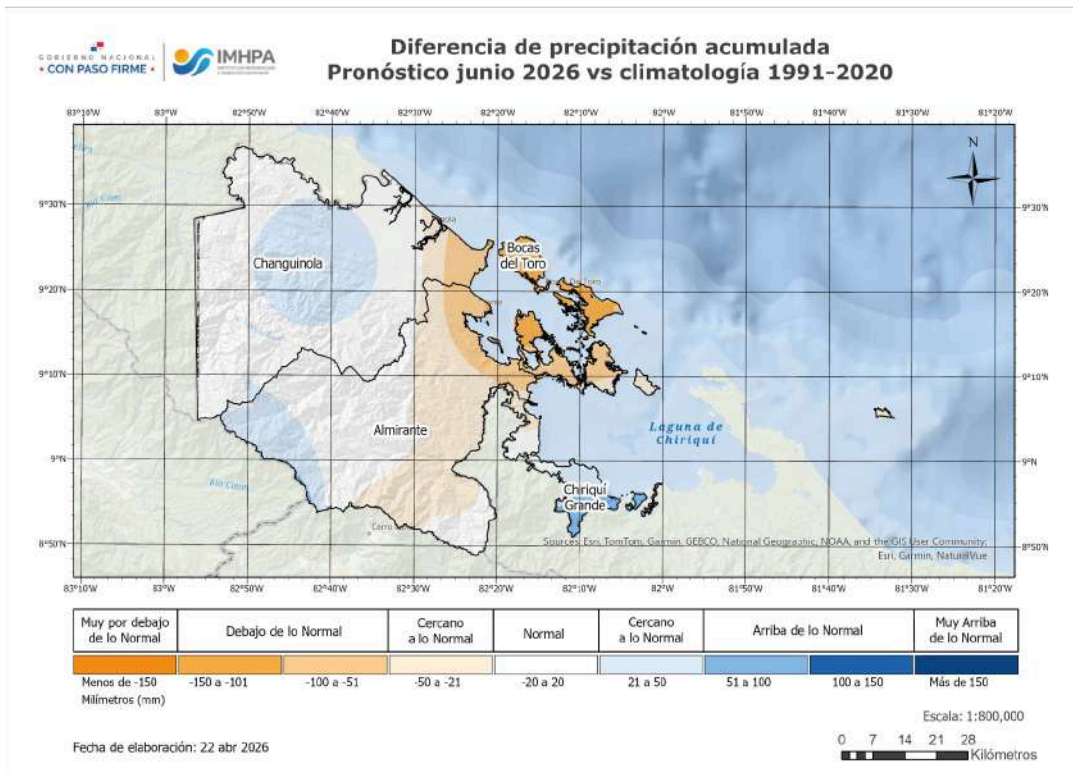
GOBIERNO NACIONAL
• CON PASO FIRME •
IMHPA

Diferencia de precipitación acumulada
Pronóstico junio 2026 vs climatología 1991-2020

83°10'W 83°W 82°50'W 82°40'W 82°30'W 82°20'W 82°10'W 82°W 81°50'W 81°40'W 81°30'W 81°20'W

9°30'N
9°20'N
9°10'N
9°N
8°50'N

N

Changuinola
Bocas del Toro
Almirante
Laguna de Chiriquí
Chiriquí Grande

Sources: Esri, TomTom, Garmin, GEBCO, National Geographic, NOAA, and the GIS User Community; Esri, Garmin, NaturalVue

| Muy por debajo de lo Normal | Debajo de lo Normal | | Cercano a lo Normal | Normal | Cercano a lo Normal | Arriba de lo Normal | | Muy Arriba de lo Normal |
|---|---|---|---|---|---|---|---|---|
| Menos de -150 | -150 a -101 | -100 a -51 | -50 a -21 | -20 a 20 | 21 a 50 | 51 a 100 | 100 a 150 | Más de 150 |

Milímetros (mm)

Escala: 1:800,000

Fecha de elaboración: 22 abr 2026

0 7 14 21 28
Kilómetros